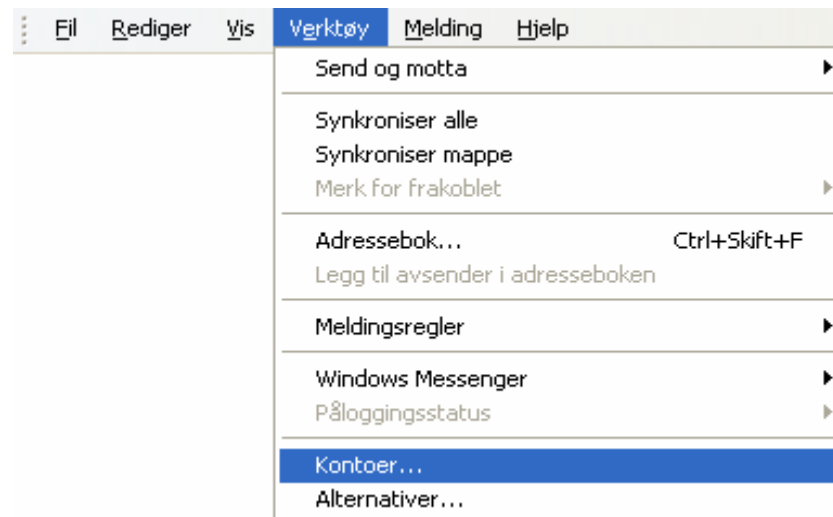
Fil Rediger Vis Verktøy Melding Hjelp

Send og motta

Synkroniser alle
Synkroniser mappe
Merk for frakoblet

Adressebok... Ctrl+Skift+F
Legg til avsender i adresseboken

Meldingsregler

Windows Messenger
Påloggingsstatus

Kontoer...
Alternativer...